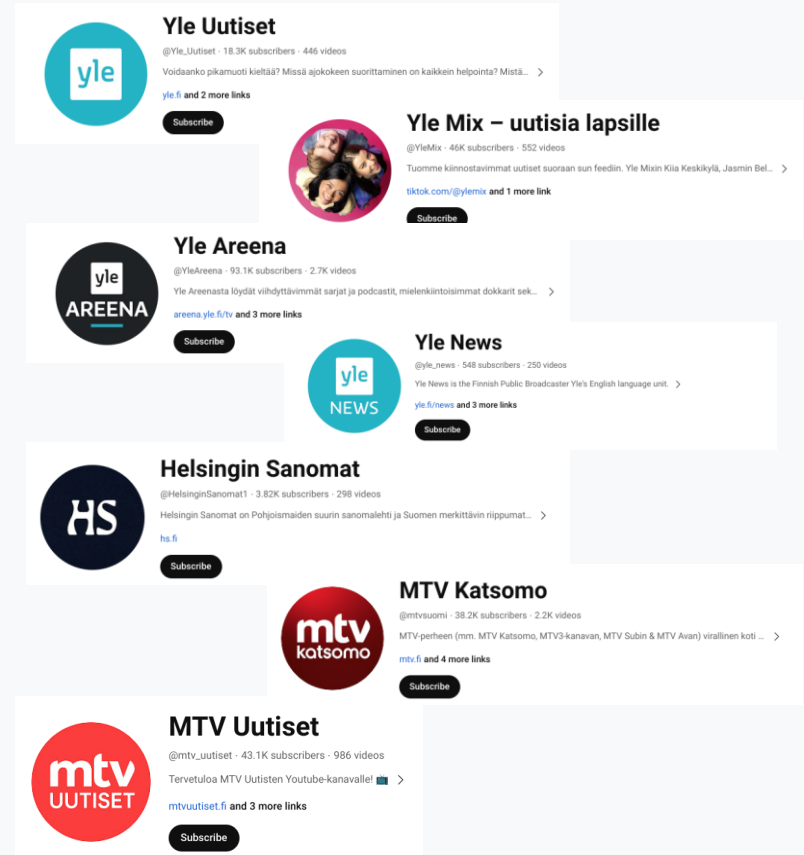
yle

Yle Uutiset

@Yle_Uutiset · 18.3K subscribers · 446 videos

Voidaanko pikamuoti kieltää? Missä ajokokeen suorittaminen on kaikkein helpointa? Mistä...

yle.fi and 2 more links

Subscribe

Yle Mix – uutisia lapsille

@YleMix · 46K subscribers · 552 videos

Tuomme kiinnostavimmat uutiset suoraan sun feediin. Yle Mixin Kiia Keskikylä, Jasmin Bel...

tiktok.com/@ylemix and 1 more link

Subscribe

yle AREENA

Yle Areena

@YleAreena · 93.1K subscribers · 2.7K videos

Yle Areenasta löydät viihdyttävimmät sarjat ja podcastit, mielenkiintoisimmat dokkarit sek...

areena.yle.fi/tv and 3 more links

Subscribe

yle NEWS

Yle News

@yle_news · 548 subscribers · 250 videos

Yle News is the Finnish Public Broadcaster Yle's English language unit.

yle.fi/news and 3 more links

Subscribe

HS

Helsingin Sanomat

@HelsinginSanomat1 · 3.82K subscribers · 298 videos

Helsingin Sanomat on Pohjoismaiden suurin sanomalehti ja Suomen merkittävin riippumat...

hs.fi

Subscribe

mtv katsomo

MTV Katsomo

@mtvsuomi · 38.2K subscribers · 2.2K videos

MTV-perheen (mm. MTV Katsomo, MTV3-kanavan, MTV Subin & MTV Avan) virallinen koti ...

mtv.fi and 4 more links

Subscribe

mtv UUTISET

MTV Uutiset

@mtv_uutiset · 43.1K subscribers · 986 videos

Tervetuloa MTV Uutisten Youtube-kanavalle! 📺

mtvuutiset.fi and 3 more links

Subscribe